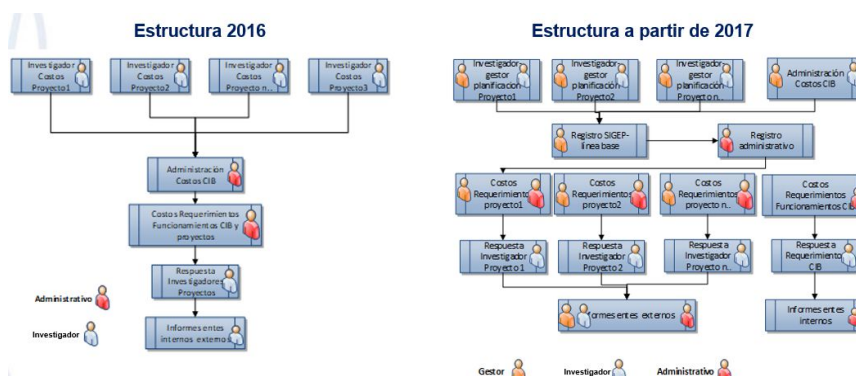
Estructura 2016

Investigador Costos Proyecto1

Investigador Costos Proyecto2

Investigador Costos Proyecto n...

Investigador Costos Proyecto3

Administración Costos CIB

Costos Requerimientos Funcionamientos CIB y proyectos

Respuesta Investigadores Proyectos

Informes entes internos externo

Administrativo

Investigador

Estructura a partir de 2017

Investigador gestor planificación Proyecto1

Investigador gestor planificación Proyecto2

Investigador gestor planificación Proyecto n...

Administración Costos CIB

Registro SIGEP-línea base

Registro administrativo

Costos Requerimientos proyecto1

Costos Requerimientos proyecto2

Costos Requerimientos proyecto n...

Costos Requerimientos Funcionamientos CIB

Respuesta Investigador Proyecto 1

Respuesta Investigador Proyecto 2

Respuesta Investigador Proyecto n...

Respuesta Requerimiento CIB

Informes entes externos

Informes entes internos

Gestor

Investigador

Administrativo